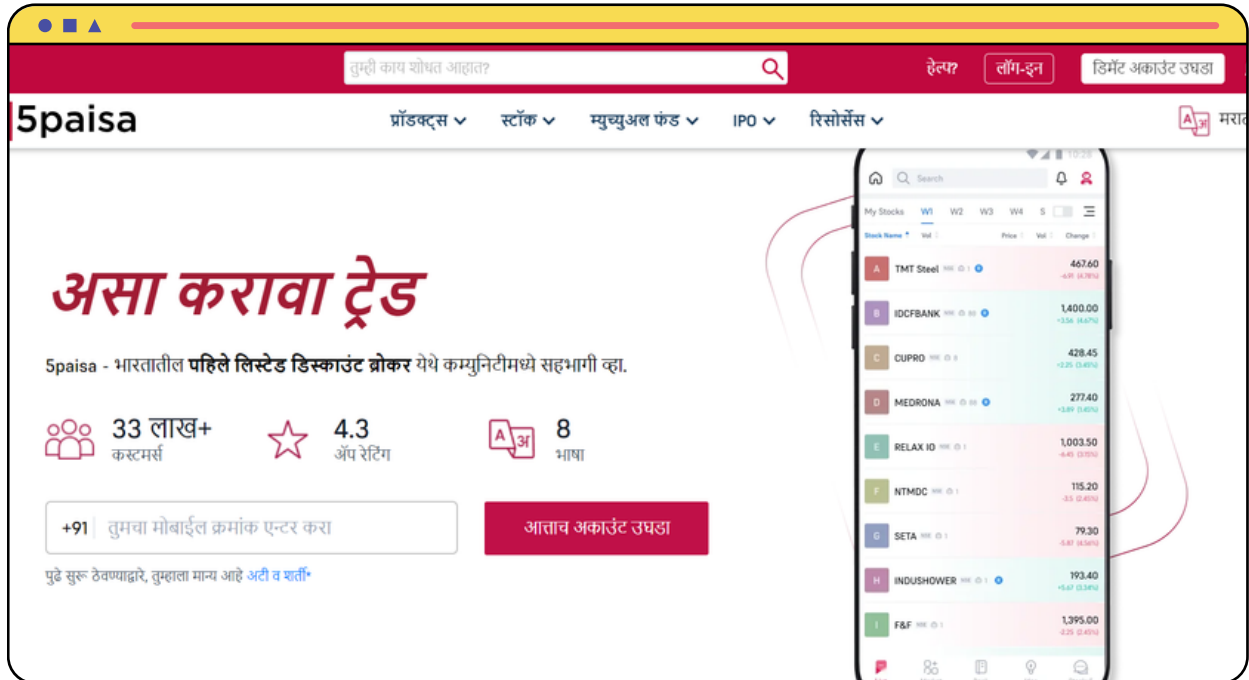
तुम्ही काय शोधत आहात?

हेल्प? लॉग-इन डिमॅट अकाउंट उघडा

5paisa

प्रॉडक्ट्स स्टॉक म्युच्युअल फंड IPO रिसोर्सेस

मराठ

असा करावा ट्रेड

5paisa - भारतातील पहिले लिस्टेड डिस्काउंट ब्रोकर येथे कम्युनिटीमध्ये सहभागी व्हा.

33 लाख+ कस्टमर्स

4.3 ॲप रेटिंग

8 भाषा

+91 तुमचा मोबाईल क्रमांक एन्टर करा

आत्ताच अकाउंट उघडा

पुढे सुरू ठेवण्याद्वारे, तुम्हाला मान्य आहे अटी व शर्ती*

10:28

Search

My Stocks W1 W2 W3 W4 S

Stock Name Vol Price Vol Change

| | Stock | Price | Change |
|---|---|---|---|
| A | TMT Steel | 467.60 | -4.91 (4.78%) |
| B | IDCFBANK | 1,400.00 | +3.56 (4.67%) |
| C | CUPRO | 428.45 | +2.25 (3.45%) |
| D | MEDRONA | 277.40 | +3.89 (3.45%) |
| E | RELAX IO | 1,003.50 | -6.45 (3.15%) |
| F | NTMDC | 115.20 | -3.5 (2.45%) |
| G | SETA | 79.30 | -5.87 (6.56%) |
| H | INDUSHOWER | 193.40 | +5.67 (3.34%) |
| I | F&F | 1,395.00 | -3.25 (2.45%) |